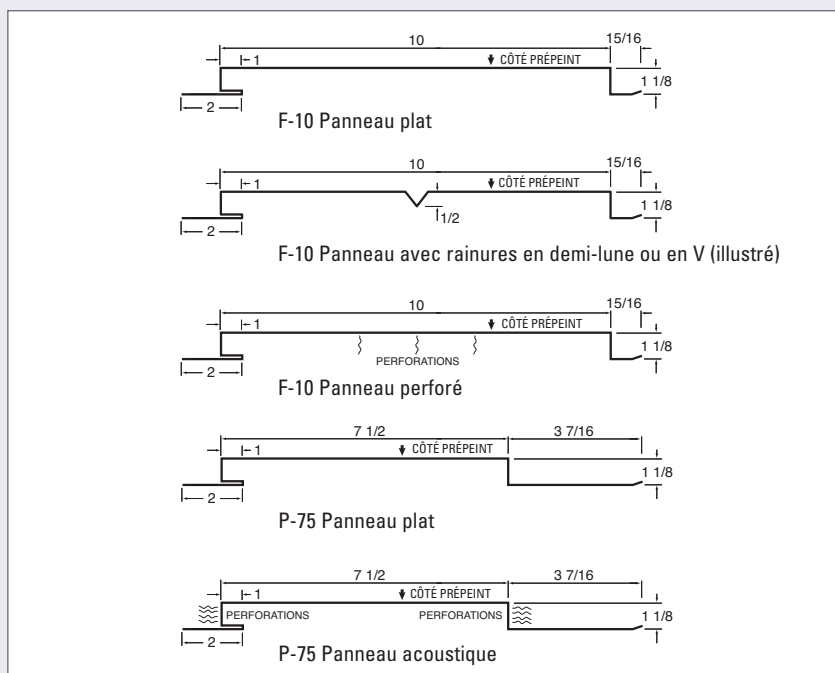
10
15/16
1
CÔTÉ PRÉPEINT
1 1/8
2
F-10 Panneau plat

10
15/16
1
CÔTÉ PRÉPEINT
1/2
1 1/8
2
F-10 Panneau avec rainures en demi-lune ou en V (illustré)

10
15/16
1
CÔTÉ PRÉPEINT
PERFORATIONS
1 1/8
2
F-10 Panneau perforé

7 1/2
3 7/16
1
CÔTÉ PRÉPEINT
1 1/8
2
P-75 Panneau plat

7 1/2
3 7/16
1
CÔTÉ PRÉPEINT
PERFORATIONS
PERFORATIONS
1 1/8
2
P-75 Panneau acoustique